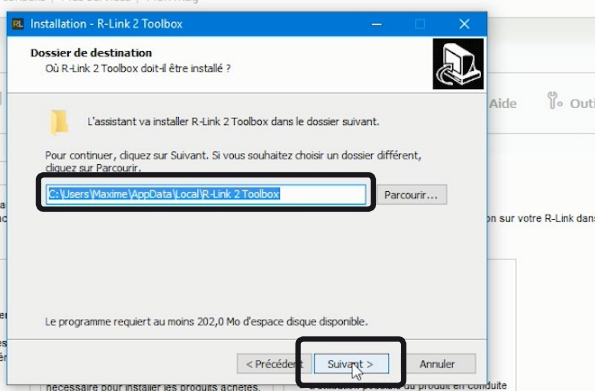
Installation - R-Link 2 Toolbox

Dossier de destination
Où R-Link 2 Toolbox doit-il être installé ?

L'assistant va installer R-Link 2 Toolbox dans le dossier suivant.

Pour continuer, cliquez sur Suivant. Si vous souhaitez choisir un dossier différent, cliquez sur Parcourir.

C:\Users\Maxime\AppData\Local\R-Link 2 Toolbox

Parcourir...

Le programme requiert au moins 202,0 Mo d'espace disque disponible.

< Précédent

Suivant >

Annuler

Aide

Outi

on sur votre R-Link dans

nécessaire pour installer les produits achetés.

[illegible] produit en conduite